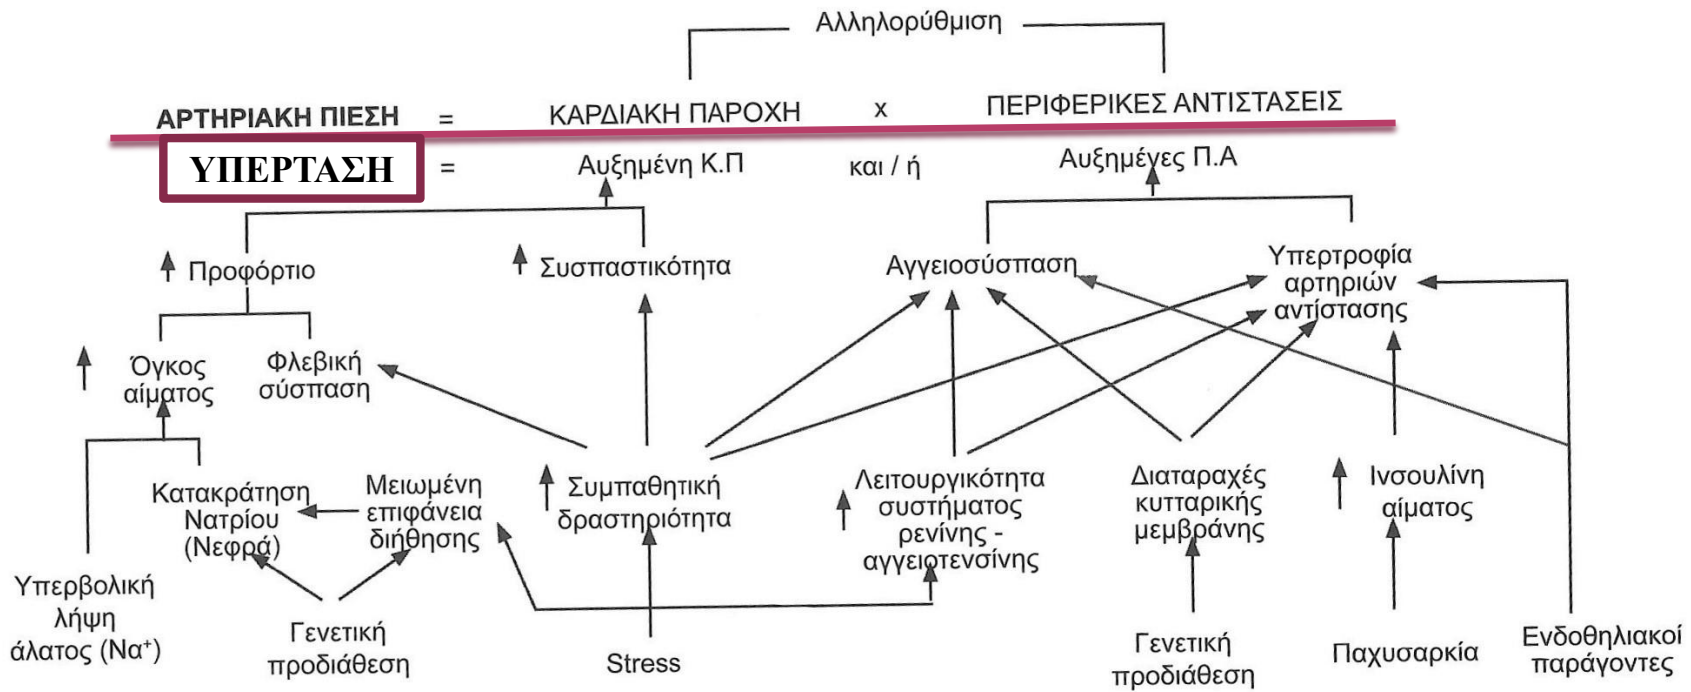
Αλληλορύθμιση

ΑΡΤΗΡΙΑΚΗ ΠΙΕΣΗ = ΚΑΡΔΙΑΚΗ ΠΑΡΟΧΗ x ΠΕΡΙΦΕΡΙΚΕΣ ΑΝΤΙΣΤΑΣΕΙΣ

ΥΠΕΡΤΑΣΗ = Αυξημένη Κ.Π και / ή Αυξημένες Π.Α

↑ Προφόρτιο

↑ Συσπαστικότητα

Αγγειοσύσπαση

Υπερτροφία αρτηριών αντίστασης

↑ Όγκος αίματος

Φλεβική σύσπαση

Κατακράτηση Νατρίου (Νεφρά)

Μειωμένη επιφάνεια διήθησης

↑ Συμπαθητική δραστηριότητα

↑ Λειτουργικότητα συστήματος ρενίνης - αγγειοτενσίνης

Διαταραχές κυτταρικής μεμβράνης

↑ Ινσουλίνη αίματος

Υπερβολική λήψη άλατος ($Na^+$)

Γενετική προδιάθεση

Stress

Γενετική προδιάθεση

Παχυσαρκία

Ενδοθηλιακοί παράγοντες